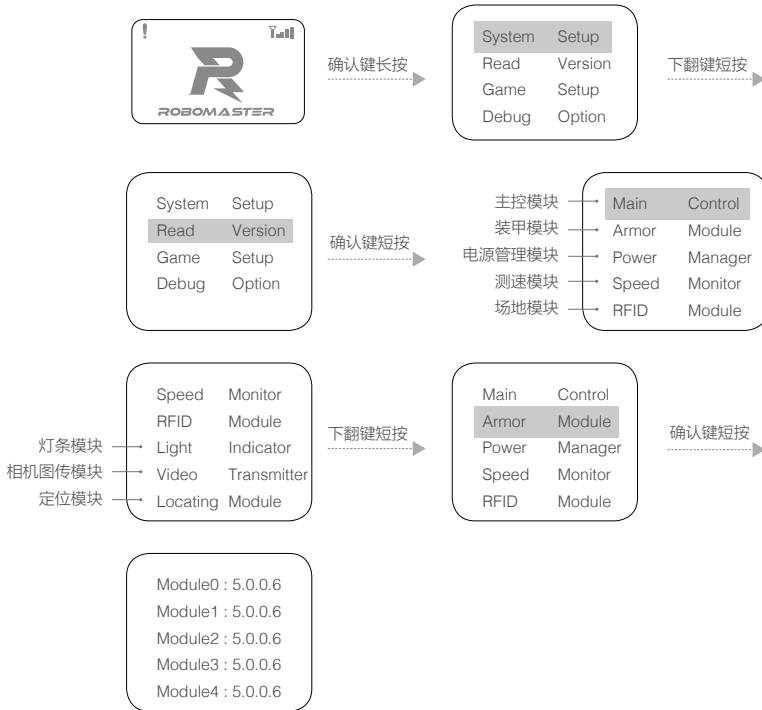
!

ROBOMASTER

确认键长按

System Setup
Read Version
Game Setup
Debug Option

下翻键短按

System Setup
Read Version
Game Setup
Debug Option

确认键短按

主控模块
装甲模块
电源管理模块
测速模块
场地模块

Main Control
Armor Module
Power Manager
Speed Monitor
RFID Module

灯条模块
相机图传模块
定位模块

Speed Monitor
RFID Module
Light Indicator
Video Transmitter
Locating Module

下翻键短按

Main Control
Armor Module
Power Manager
Speed Monitor
RFID Module

确认键短按

Module0 : 5.0.0.6
Module1 : 5.0.0.6
Module2 : 5.0.0.6
Module3 : 5.0.0.6
Module4 : 5.0.0.6